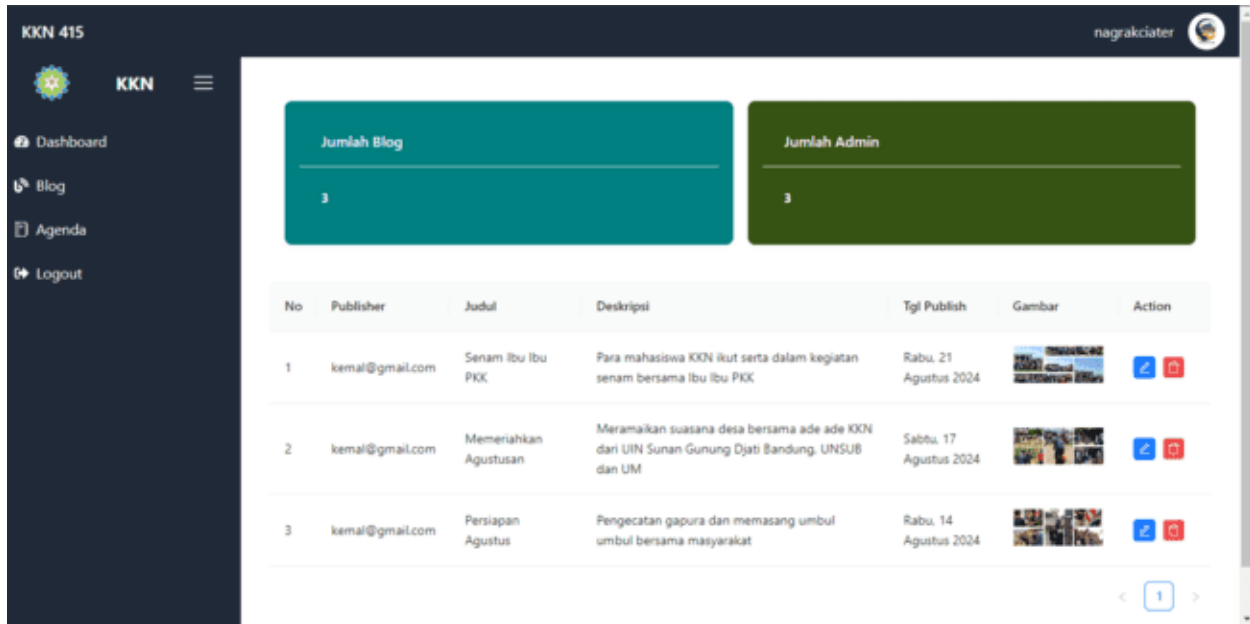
KKN 415

nagrakciater

KKN

Dashboard
Blog
Agenda
Logout

Jumlah Blog

3

Jumlah Admin

3

| No | Publisher | Judul | Deskripsi | Tgl Publish | Gambar | Action |
|---|---|---|---|---|---|---|
| 1 | kemal@gmail.com | Senam Ibu Ibu PKK | Para mahasiswa KKN ikut serta dalam kegiatan senam bersama Ibu Ibu PKK | Rabu, 21 Agustus 2024 | | |
| 2 | kemal@gmail.com | Memeriahkan Agustusan | Meramaikan suasana desa bersama ade ade KKN dari UIN Sunan Gunung Djati Bandung, UNSUB dan UM | Sabtu, 17 Agustus 2024 | | |
| 3 | kemal@gmail.com | Persiapan Agustus | Pengecatan gapura dan memasang umbul umbul bersama masyarakat | Rabu, 14 Agustus 2024 | | |

‹ 1 ›